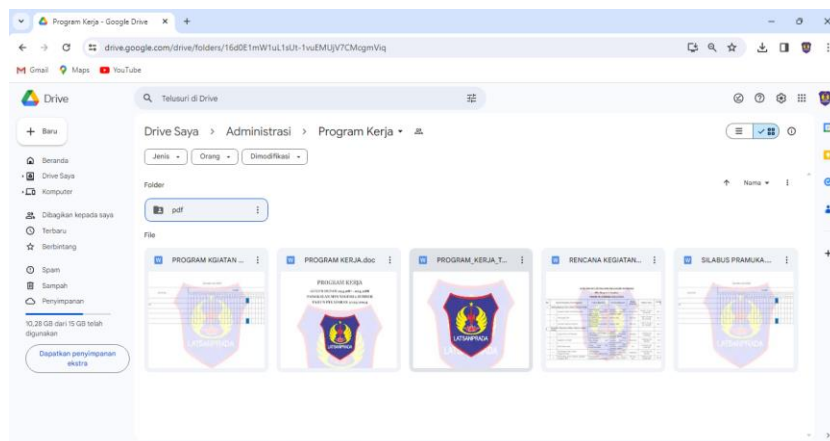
Program Kerja - Google Drive × +

drive.google.com/drive/folders/16d0E1mW1uL1sUt-1vuEMUjV7CMcgmViq

Gmail Maps YouTube

Drive

Telusuri di Drive

+ Baru

Beranda

Drive Saya

Komputer

Dibagikan kepada saya

Terbaru

Berbintang

Spam

Sampah

Penyimpanan

10,28 GB dari 15 GB telah digunakan

Dapatkan penyimpanan ekstra

Drive Saya > Administrasi > Program Kerja

Jenis Orang Dimodifikasi

Folder

Nama

pdf

File

PROGRAM KGIATAN ...

PROGRAM KERJA.doc

PROGRAM KERJA

PROGRAM_KERJA_T...

RENCANA KEGIATAN...

SILABUS PRAMUKA...

LATSARPRADA

LATSARPRADA

LATSARPRADA

LATSARPRADA